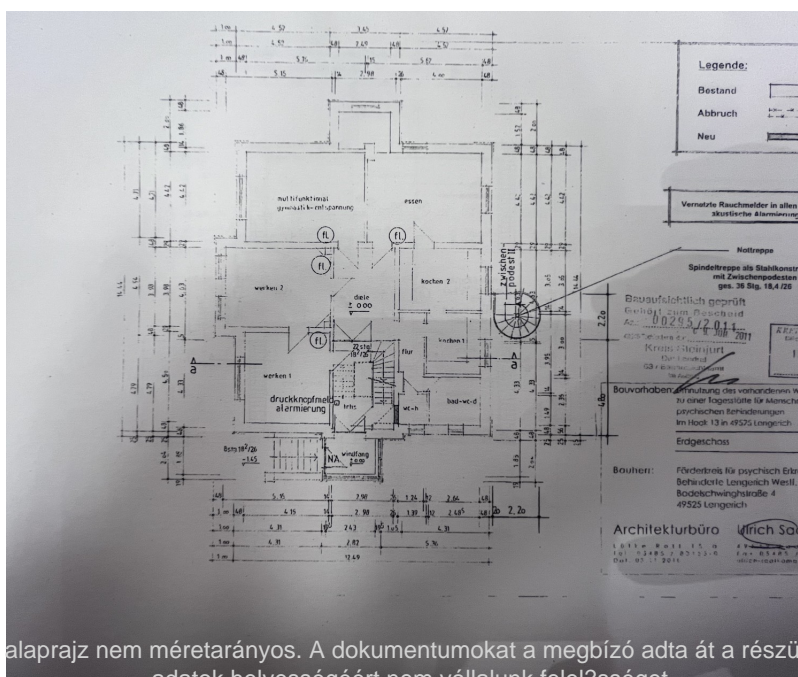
Legende:
Bestand
Abbruch
Neu

Vernetzte Rauchmelder in allen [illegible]
akustische Alarmierung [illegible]

Nottreppe

Spindeltreppe als Stahlkonstr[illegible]
mit Zwischenpodesten
ges. 36 Stg. 18,4/26

Bauaufsichtlich geprüft
Gehört zum Bescheid
Az.: 00295/2011
Kreis Steinfurt

Bauvorhaben: Umnutzung des vorhandenen W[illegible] zu einer Tagesstätte für Mensche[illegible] psychischen Behinderungen
Im Hook 13 in 49525 Lengerich

Erdgeschoss

Bauherr: Förderkreis für psychisch Erkr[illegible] Behinderte Lengerich Westf. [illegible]
Bodelschwinghstraße 4
49525 Lengerich

Architekturbüro Ulrich Sa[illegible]

multifunktional
gymnastik/entspannung

essen

fl.

fl.

fl.

werken 2

diele
± 0.00

küche 2

zwischenpodest II

fl.

küche 1

flur

werken 1

druckknopfmelder
alarmierung

lehrs

wc-h

bad-wc-d

windfang

NA

A

A

5.15

2.98

4.40

4.15

2.38

4.31

2.43

5.36

13.49

2.20

2.2o

4.8o

alaprajz nem méretarányos. A dokumentumokat a megbízó adta át a részü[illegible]
adatok helyességéért nem vállalunk felel?sséget